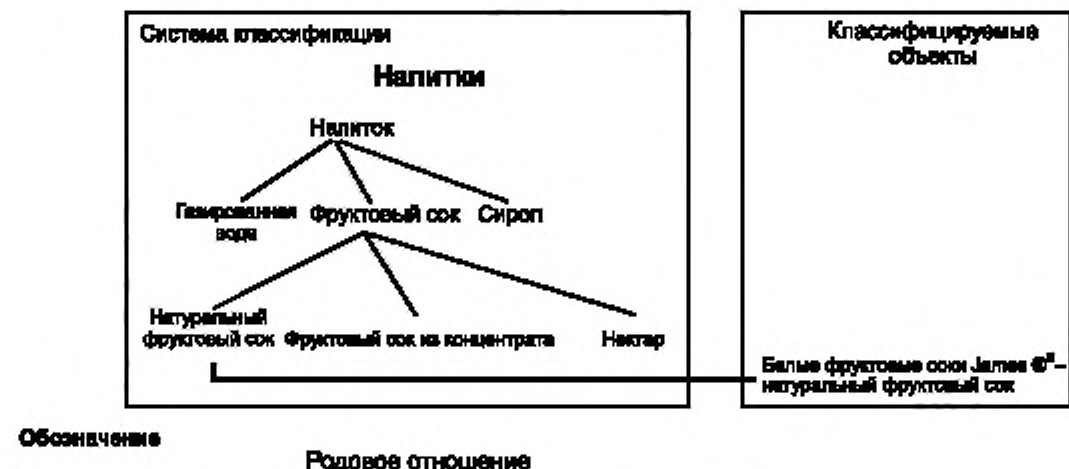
Система классификации

Напитки

Напиток

Газированная вода

Фруктовый сок

Сироп

Натуральный фруктовый сок

Фруктовый сок из концентрата

Нектар

Классифицируемые объекты

Белые фруктовые соки James ©$^{®}$ – натуральный фруктовый сок

Обозначение

Родовое отношение